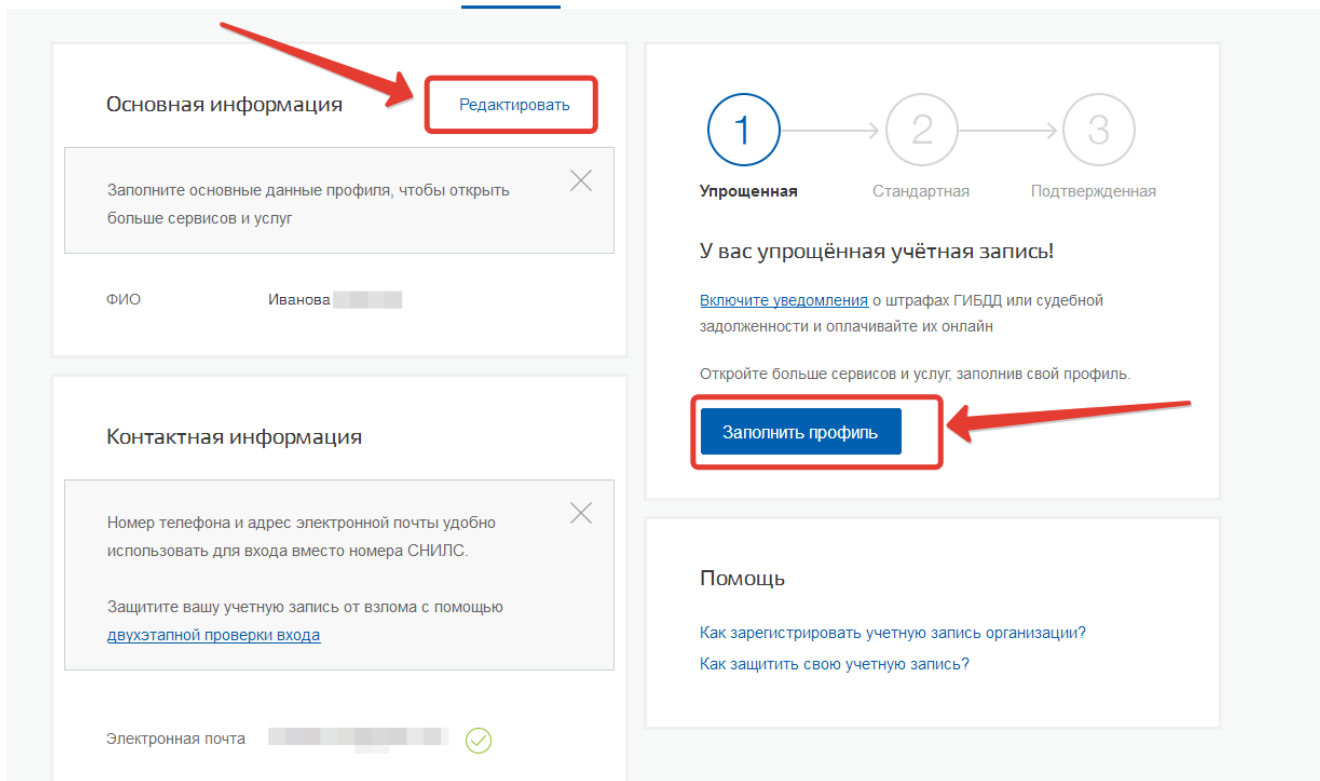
Основная информация

Редактировать

Заполните основные данные профиля, чтобы открыть больше сервисов и услуг

ФИО Иванова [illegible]

Контактная информация

Номер телефона и адрес электронной почты удобно использовать для входа вместо номера СНИЛС.

Защитите вашу учетную запись от взлома с помощью двухэтапной проверки входа

Электронная почта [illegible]

1 2 3

Упрощенная Стандартная Подтвержденная

У вас упрощённая учётная запись!

Включите уведомления о штрафах ГИБДД или судебной задолженности и оплачивайте их онлайн

Откройте больше сервисов и услуг, заполнив свой профиль.

Заполнить профиль

Помощь

Как зарегистрировать учетную запись организации?

Как защитить свою учетную запись?